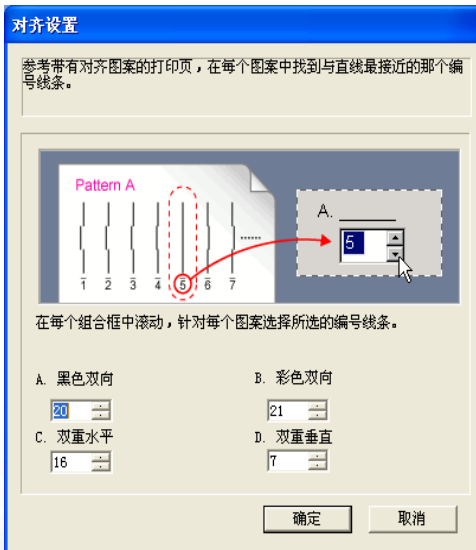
对齐设置

参考带有对齐图案的打印页，在每个图案中找到与直线最接近的那个编号线条。

Pattern A

1 2 3 4 5 6 7 ......

A. ______

5

在每个组合框中滚动，针对每个图案选择所选的编号线条。

A. 黑色双向

20

B. 彩色双向

21

C. 双重水平

16

D. 双重垂直

7

确定

取消